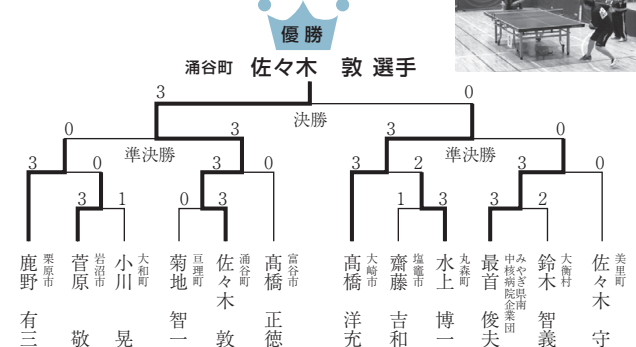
優勝

涌谷町 佐々木 敦 選手

3 0

決勝

0 3 3 0

準決勝 準決勝

3 0 3 0 3 2 3 0

3 1 0 3 1 3 3 2

鹿野有三 栗原市
菅原敬 岩沼市
小川晃 大和町
菊地智一 亘理町
佐々木敦 涌谷町
高橋正徳 富谷市
髙橋洋充 大崎市
齋藤吉和 塩竈市
水上博一 丸森町
最首俊夫 みやぎ県南中核病院企業団
鈴木智義 大衡村
佐々木守 美里町